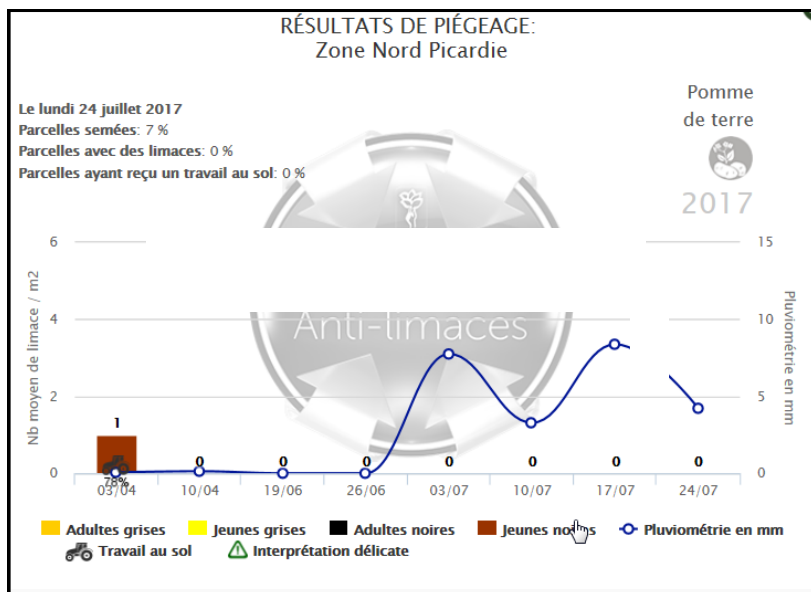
RÉSULTATS DE PIÉGEAGE:
Zone Nord Picardie

Le lundi 24 juillet 2017
Parcelles semées: 7 %
Parcelles avec des limaces: 0 %
Parcelles ayant reçu un travail au sol: 0 %

Pomme de terre
2017

Anti-limaces

Nb moyen de limace / m2
6
4
2
0

Pluviométrie en mm
15
10
5
0

1
78%
0
0
0
0
0
0
0

03/04
10/04
19/06
26/06
03/07
10/07
17/07
24/07

Adultes grises
Jeunes grises
Adultes noires
Jeunes noires
Pluviométrie en mm
Travail au sol
Interprétation délicate